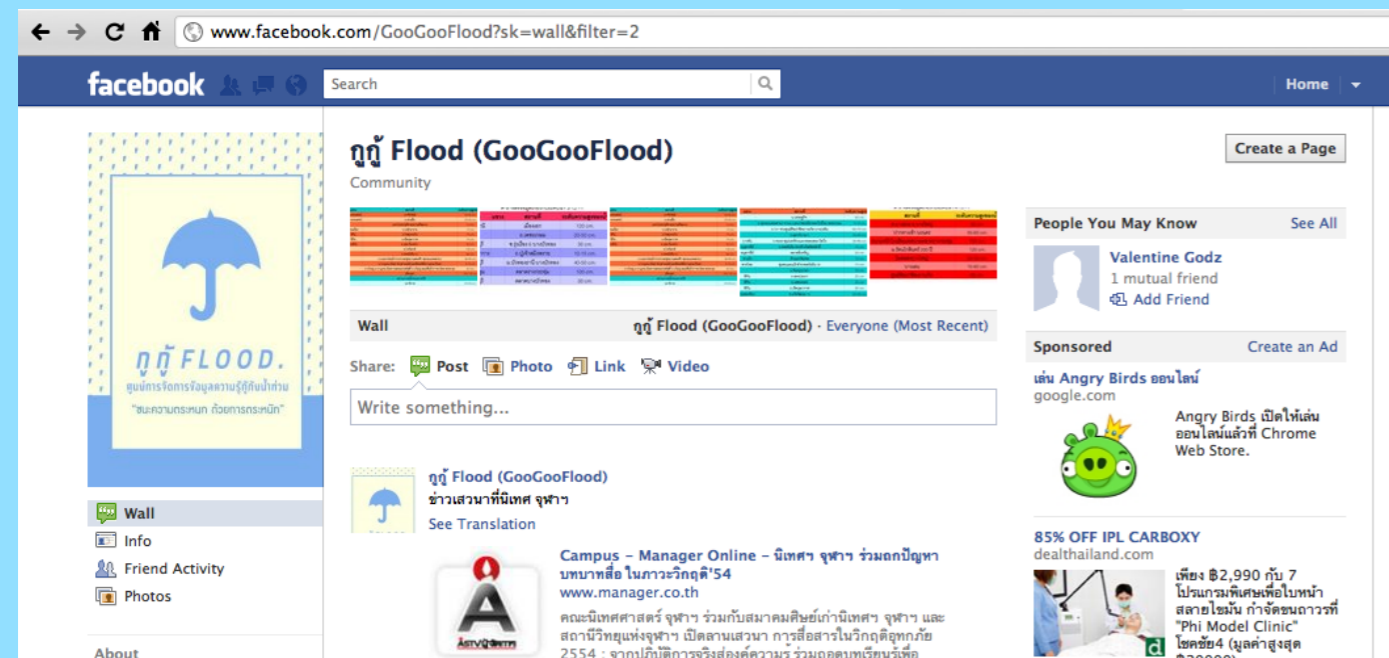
www.facebook.com/GooGooFlood?sk=wall&filter=2

facebook

Search

Home

กูกู้ FLOOD.
ศูนย์การจัดการข้อมูลความรู้กู้ภัยน้ำท่วม
"ชนะความตระหนก ด้วยการตระหนัก"

Wall
Info
Friend Activity
Photos
About

กูกู้ Flood (GooGooFlood)
Community

Create a Page

Wall
กูกู้ Flood (GooGooFlood) · Everyone (Most Recent)

Share: Post Photo Link Video

Write something...

กูกู้ Flood (GooGooFlood)
ข่าวเสวนาที่นิเทศ จุฬาฯ
See Translation

Campus - Manager Online - นิเทศฯ จุฬาฯ ร่วมถกปัญหาบทบาทสื่อ ในภาวะวิกฤติ'54
www.manager.co.th
คณะนิเทศศาสตร์ จุฬาฯ ร่วมกับสมาคมศิษย์เก่านิเทศฯ จุฬาฯ และสถานีวิทยุแห่งจุฬาฯ เปิดลานเสวนา การสื่อสารในวิกฤติอุทกภัย 2554 : จากปฏิบัติการจริงสู่องค์ความรู้ร่วมถอดบทเรียนเพื่อ

People You May Know
See All
Valentine Godz
1 mutual friend
Add Friend

Sponsored
Create an Ad
เล่น Angry Birds ออนไลน์
google.com
Angry Birds เปิดให้เล่นออนไลน์แล้วที่ Chrome Web Store.

85% OFF IPL CARBOXY
dealthailand.com
เพียง ฿2,990 กับ 7 โปรแกรมพิเศษเพื่อใบหน้าสลายไขมัน กำจัดขนถาวรที่ "Phi Model Clinic" โชคชัย4 (มูลค่าสูงสุด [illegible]